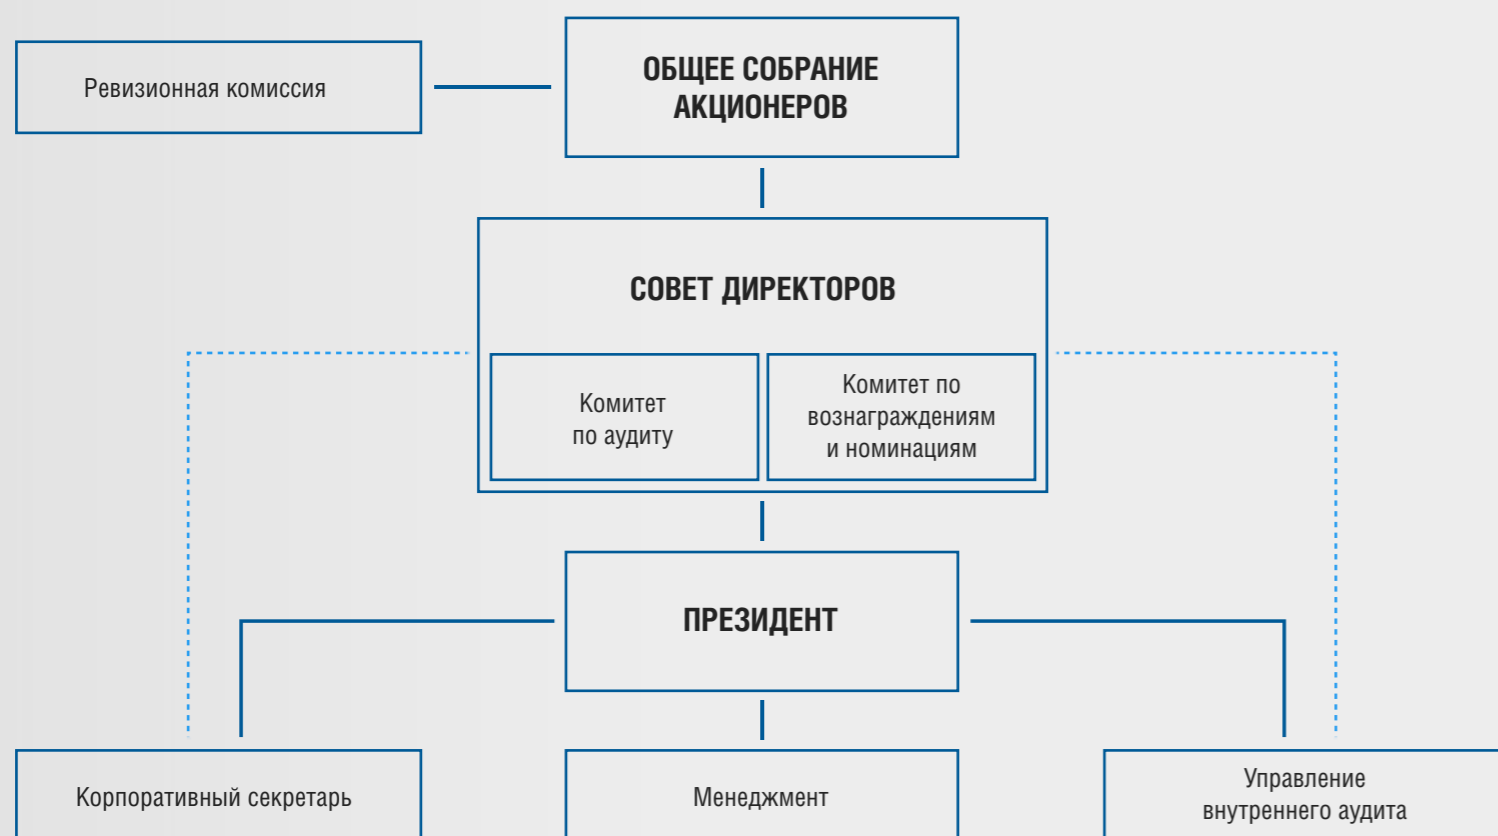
Ревизионная комиссия

ОБЩЕЕ СОБРАНИЕ АКЦИОНЕРОВ

СОВЕТ ДИРЕКТОРОВ

Комитет по аудиту

Комитет по вознаграждениям и номинациям

ПРЕЗИДЕНТ

Корпоративный секретарь

Менеджмент

Управление внутреннего аудита